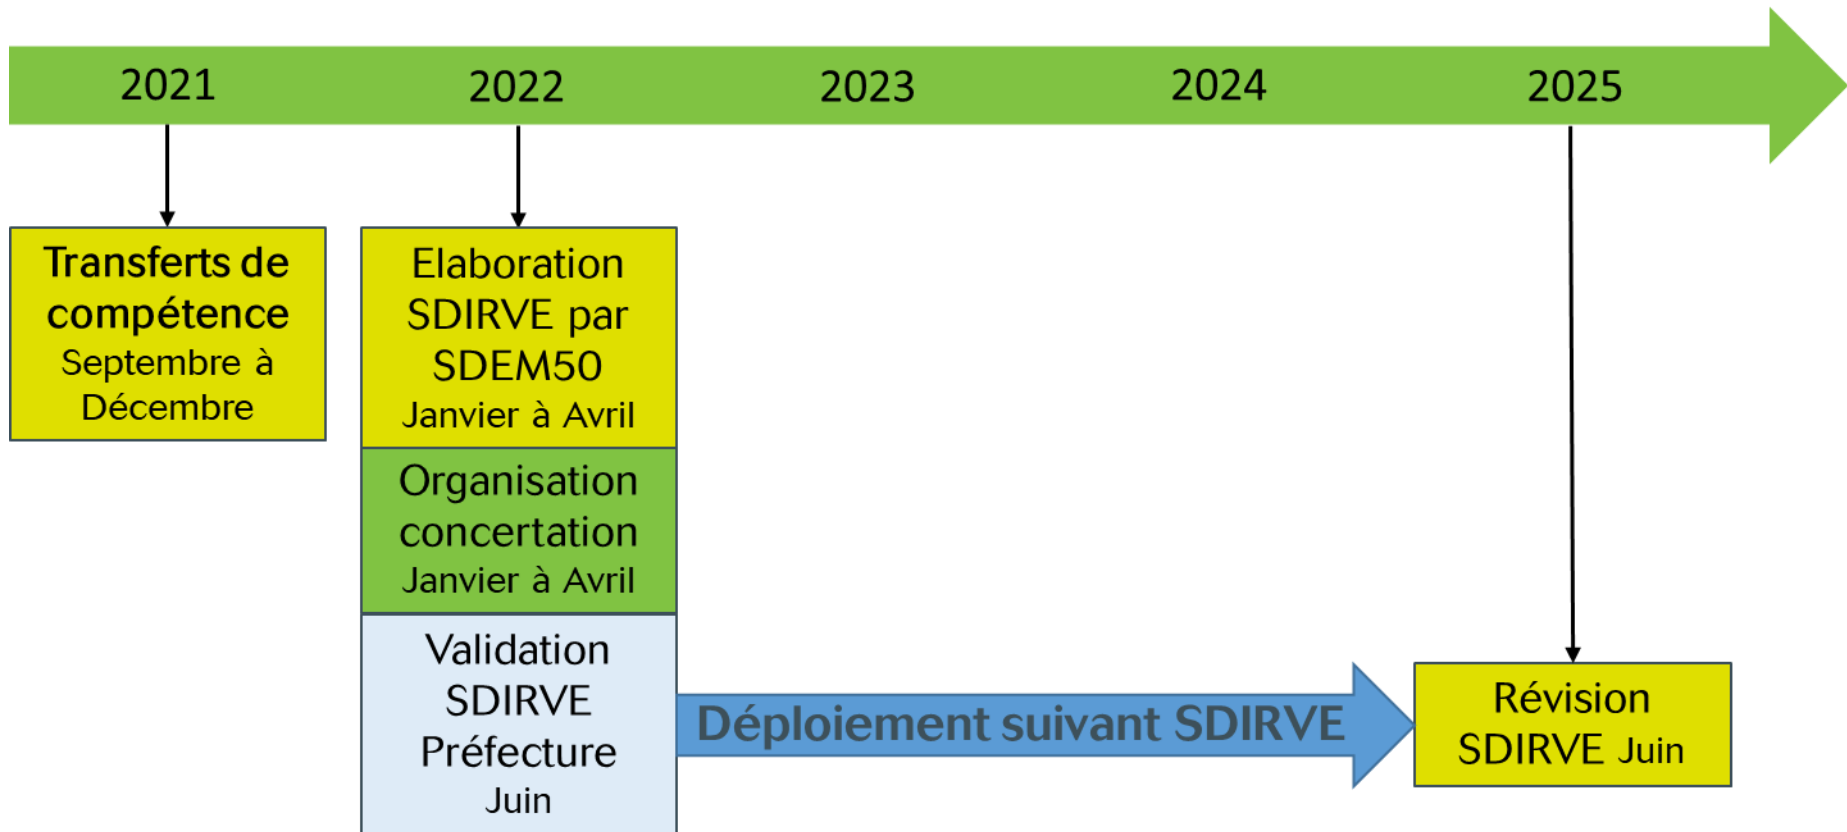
2021 2022 2023 2024 2025

Transferts de compétence
Septembre à Décembre

Elaboration SDIRVE par SDEM50
Janvier à Avril

Organisation concertation
Janvier à Avril

Validation SDIRVE Préfecture
Juin

Déploiement suivant SDIRVE

Révision SDIRVE Juin